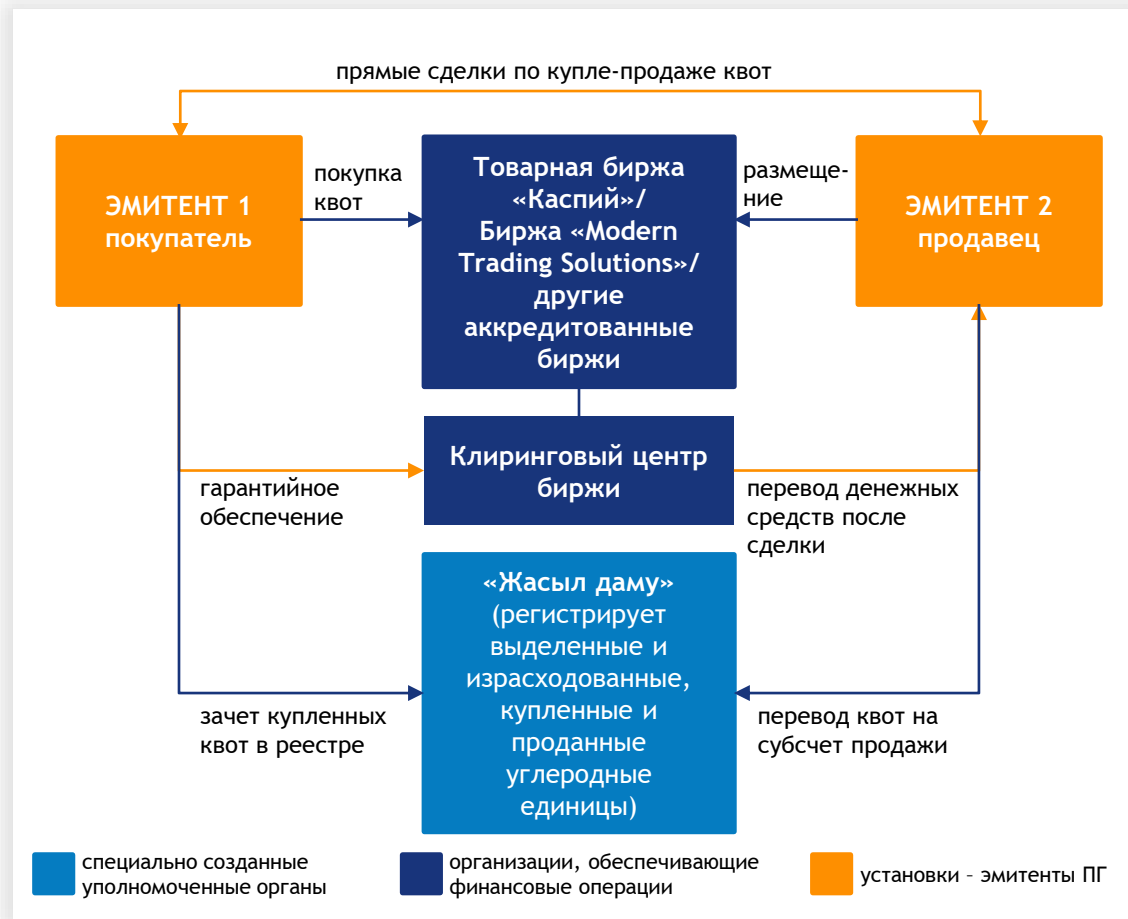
прямые сделки по купле-продаже квот

ЭМИТЕНТ 1
покупатель

покупка квот

Товарная биржа «Каспий»/ Биржа «Modern Trading Solutions»/ другие аккредитованные биржи

размещение

ЭМИТЕНТ 2
продавец

Клиринговый центр биржи

гарантийное обеспечение

перевод денежных средств после сделки

«Жасыл даму» (регистрирует выделенные и израсходованные, купленные и проданные углеродные единицы)

зачет купленных квот в реестре

перевод квот на субсчет продажи

специально созданные уполномоченные органы

организации, обеспечивающие финансовые операции

установки – эмитенты ПГ